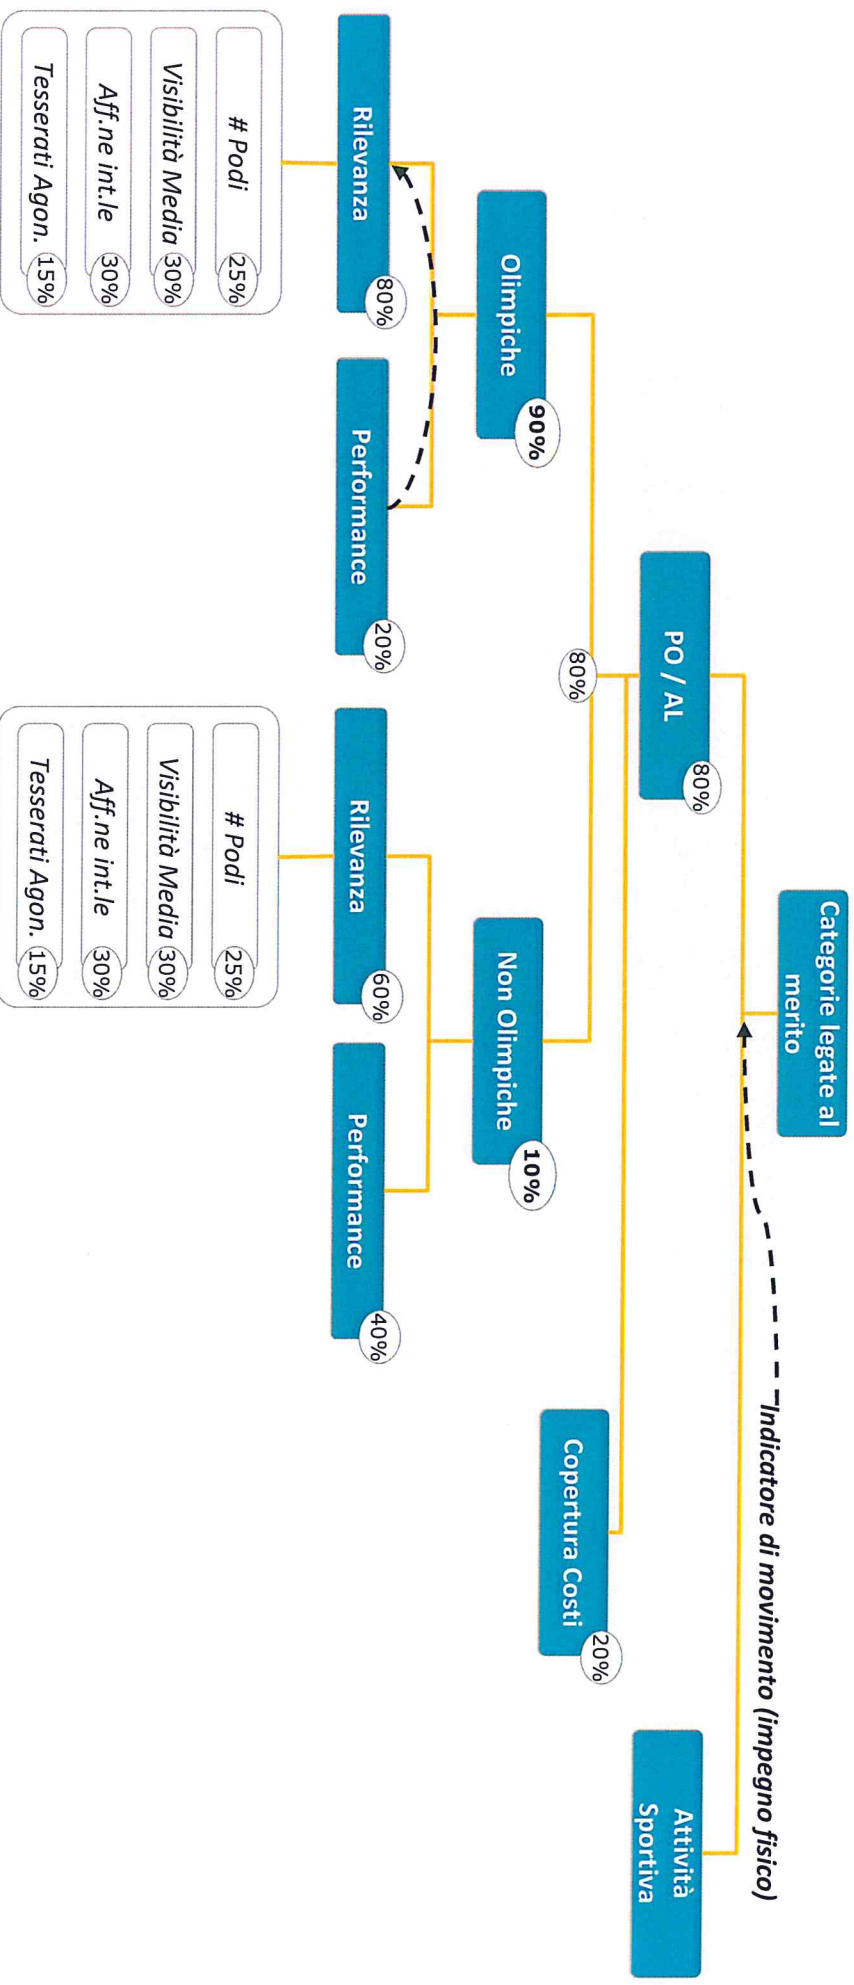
Attività Sportiva

Indicatore di movimento (impegno fisico)

Categorie legate al merito

PO / AL 80%

Copertura Costi 20%

80%

Olimpiche 90%

Non Olimpiche 10%

Rilevanza 80%

Performance 20%

Rilevanza 60%

Performance 40%

# Podi 25%
Visibilità Media 30%
Aff.ne int.le 30%
Tesserati Agon. 15%

# Podi 25%
Visibilità Media 30%
Aff.ne int.le 30%
Tesserati Agon. 15%